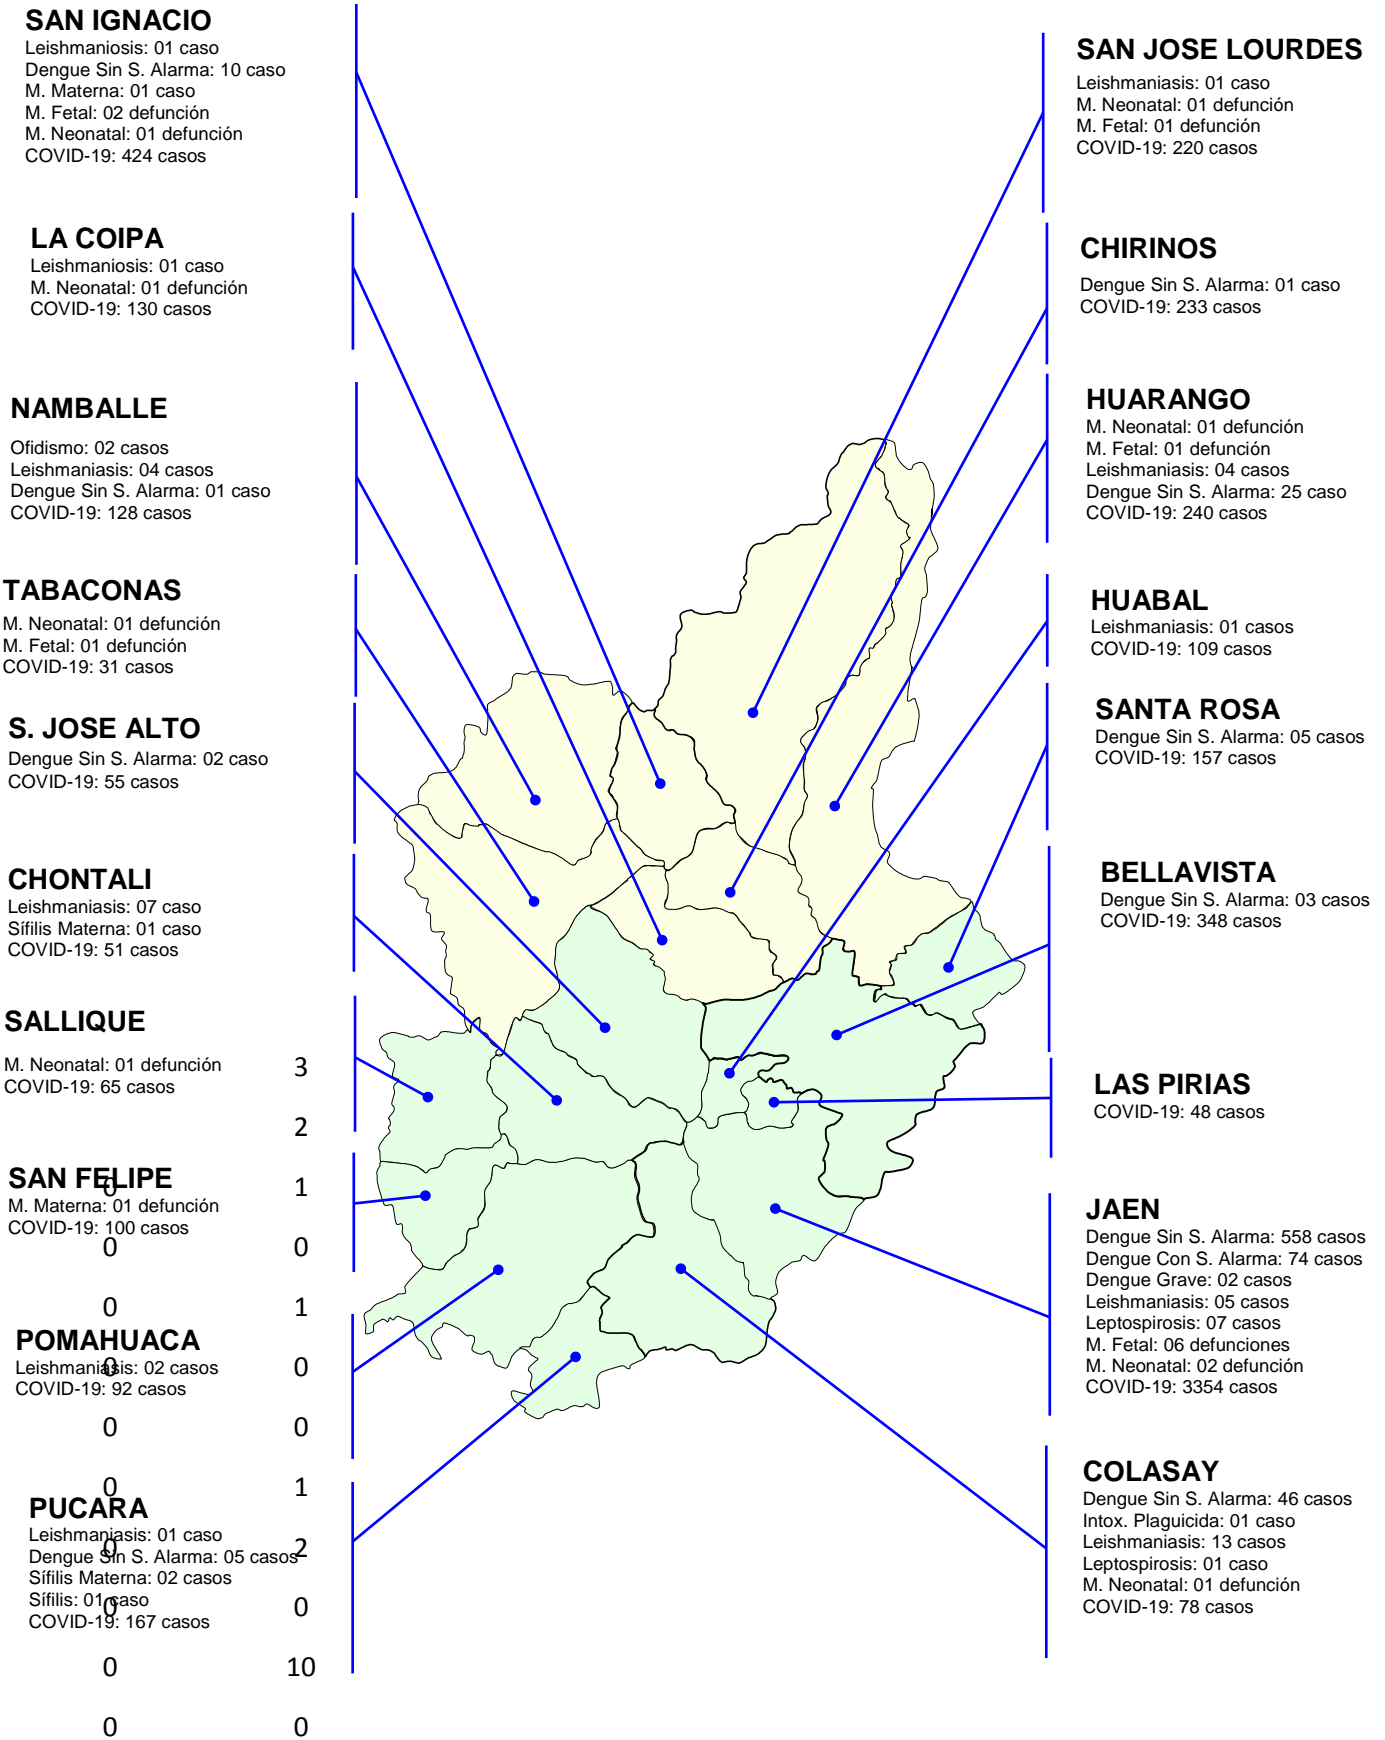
SAN IGNACIO
Leishmaniosis: 01 caso
Dengue Sin S. Alarma: 10 caso
M. Materna: 01 caso
M. Fetal: 02 defunción
M. Neonatal: 01 defunción
COVID-19: 424 casos

LA COIPA
Leishmaniosis: 01 caso
M. Neonatal: 01 defunción
COVID-19: 130 casos

NAMBALLE
Ofidismo: 02 casos
Leishmaniasis: 04 casos
Dengue Sin S. Alarma: 01 caso
COVID-19: 128 casos

TABACONAS
M. Neonatal: 01 defunción
M. Fetal: 01 defunción
COVID-19: 31 casos

S. JOSE ALTO
Dengue Sin S. Alarma: 02 caso
COVID-19: 55 casos

CHONTALI
Leishmaniasis: 07 caso
Sífilis Materna: 01 caso
COVID-19: 51 casos

SALLIQUE
M. Neonatal: 01 defunción
COVID-19: 65 casos

SAN FELIPE
M. Materna: 01 defunción
COVID-19: 100 casos

POMAHUACA
Leishmaniasis: 02 casos
COVID-19: 92 casos

PUCARA
Leishmaniasis: 01 caso
Dengue Sin S. Alarma: 05 casos
Sífilis Materna: 02 casos
Sífilis: 01 caso
COVID-19: 167 casos

3
2
0 1
0 0
0 1
0 0
0 0
0 1
0 2
0 0
0 10
0 0

SAN JOSE LOURDES
Leishmaniasis: 01 caso
M. Neonatal: 01 defunción
M. Fetal: 01 defunción
COVID-19: 220 casos

CHIRINOS
Dengue Sin S. Alarma: 01 caso
COVID-19: 233 casos

HUARANGO
M. Neonatal: 01 defunción
M. Fetal: 01 defunción
Leishmaniasis: 04 casos
Dengue Sin S. Alarma: 25 caso
COVID-19: 240 casos

HUABAL
Leishmaniasis: 01 casos
COVID-19: 109 casos

SANTA ROSA
Dengue Sin S. Alarma: 05 casos
COVID-19: 157 casos

BELLAVISTA
Dengue Sin S. Alarma: 03 casos
COVID-19: 348 casos

LAS PIRIAS
COVID-19: 48 casos

JAEN
Dengue Sin S. Alarma: 558 casos
Dengue Con S. Alarma: 74 casos
Dengue Grave: 02 casos
Leishmaniasis: 05 casos
Leptospirosis: 07 casos
M. Fetal: 06 defunciones
M. Neonatal: 02 defunción
COVID-19: 3354 casos

COLASAY
Dengue Sin S. Alarma: 46 casos
Intox. Plaguicida: 01 caso
Leishmaniasis: 13 casos
Leptospirosis: 01 caso
M. Neonatal: 01 defunción
COVID-19: 78 casos